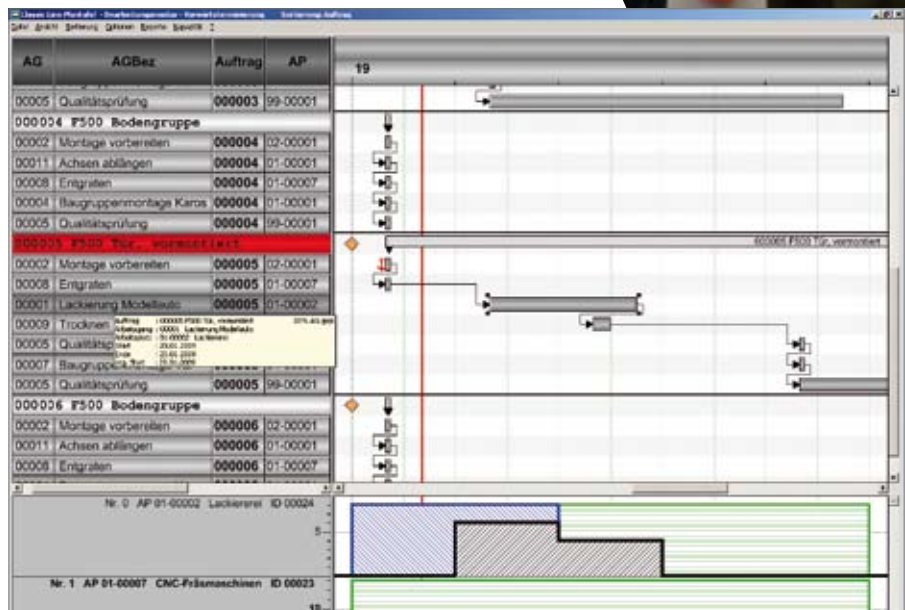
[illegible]
Datei Ansicht Bearbeitung Optionen Reports Kapazität ?

| AG | AGBez | Auftrag | AP |
|---|---|---|---|
| 00005 | Qualitätsprüfung | 000003 | 99-00001 |
| 000004 F500 Bodengruppe | | | |
| 00002 | Montage vorbereiten | 000004 | 02-00001 |
| 00011 | Achsen ablängen | 000004 | 01-00001 |
| 00008 | Entgraten | 000004 | 01-00007 |
| 00004 | Baugruppenmontage Karos | 000004 | 01-00001 |
| 00005 | Qualitätsprüfung | 000004 | 99-00001 |
| 000005 F500 Tür, vormontiert | | | |
| 00002 | Montage vorbereiten | 000005 | 02-00001 |
| 00008 | Entgraten | 000005 | 01-00007 |
| 00001 | Lackierung Modellauto | 000005 | 01-00002 |
| 00009 | Trocknen | | |
| 00005 | Qualitätsp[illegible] | | |
| 00007 | Baugrupp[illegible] | | |
| 00005 | Qualitätsprüfung | 000005 | 99-00001 |
| 000006 F500 Bodengruppe | | | |
| 00002 | Montage vorbereiten | 000006 | 02-00001 |
| 00011 | Achsen ablängen | 000006 | 01-00001 |
| 00008 | Entgraten | 000006 | 01-00007 |

19

000005 F500 Tür, vormontiert

Auftrag : 000005 F500 Tür, vormontiert
Arbeitsgang : 00001 Lackierung Modellauto
Arbeitsplatz : 01-00002 Lackiererei
Start : 20.01.2009
Ende : 22.01.2009
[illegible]

Nr. 0 AP 01-00002 Lackiererei ID 00024
5
Nr. 1 AP 01-00007 CNC-Fräsmaschinen ID 00023
10